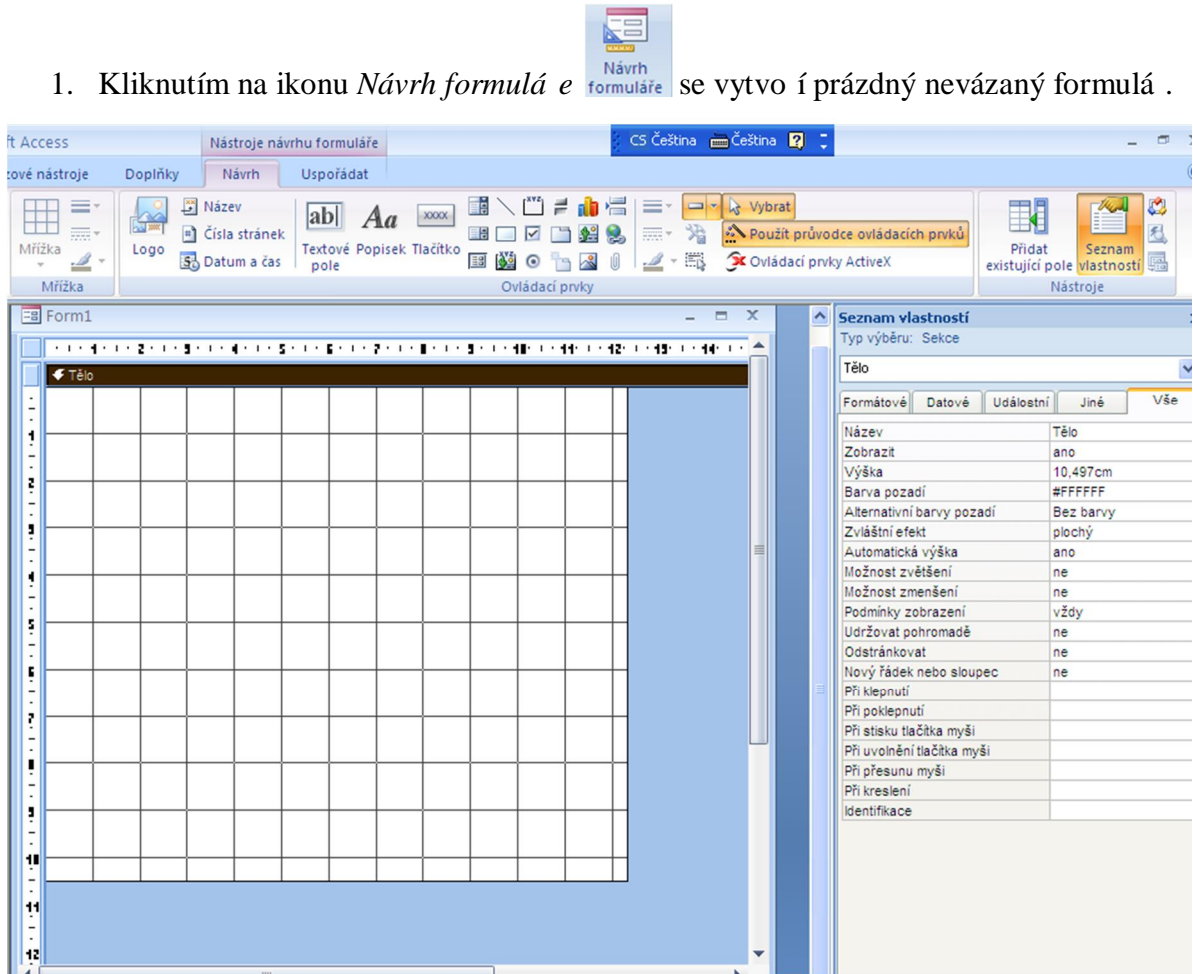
1. Kliknutím na ikonu *Návrh formulá e* Návrh formuláře se vytvo í prázdný nevázaný formulá .

ft Access | Nástroje návrhu formuláře | CS Čeština | Čeština

tové nástroje | Doplňky | Návrh | Uspořádat

Mřížka | Logo | Název | Čísla stránek | Datum a čas | Textové pole | Popisek | Tlačítko | Vybrat | Použít průvodce ovládacích prvků | Ovládací prvky ActiveX | Přidat existující pole | Seznam vlastností

Mřížka | Ovládací prvky | Nástroje

Form1

Tělo

1 2 3 4 5 6 7 8 9 10 11 12

Seznam vlastností
Typ výběru: Sekce

Tělo

Formátové | Datové | Událostní | Jiné | Vše

| | |
|---|---|
| Název | Tělo |
| Zobrazit | ano |
| Výška | 10,497cm |
| Barva pozadí | #FFFFFF |
| Alternativní barvy pozadí | Bez barvy |
| Zvláštní efekt | plochý |
| Automatická výška | ano |
| Možnost zvětšení | ne |
| Možnost zmenšení | ne |
| Podmínky zobrazení | vždy |
| Udržovat pohromadě | ne |
| Odstránkovat | ne |
| Nový řádek nebo sloupec | ne |
| Při klepnutí | |
| Při poklepnutí | |
| Při stisku tlačítka myši | |
| Při uvolnění tlačítka myši | |
| Při přesunu myši | |
| Při kreslení | |
| Identifikace | |